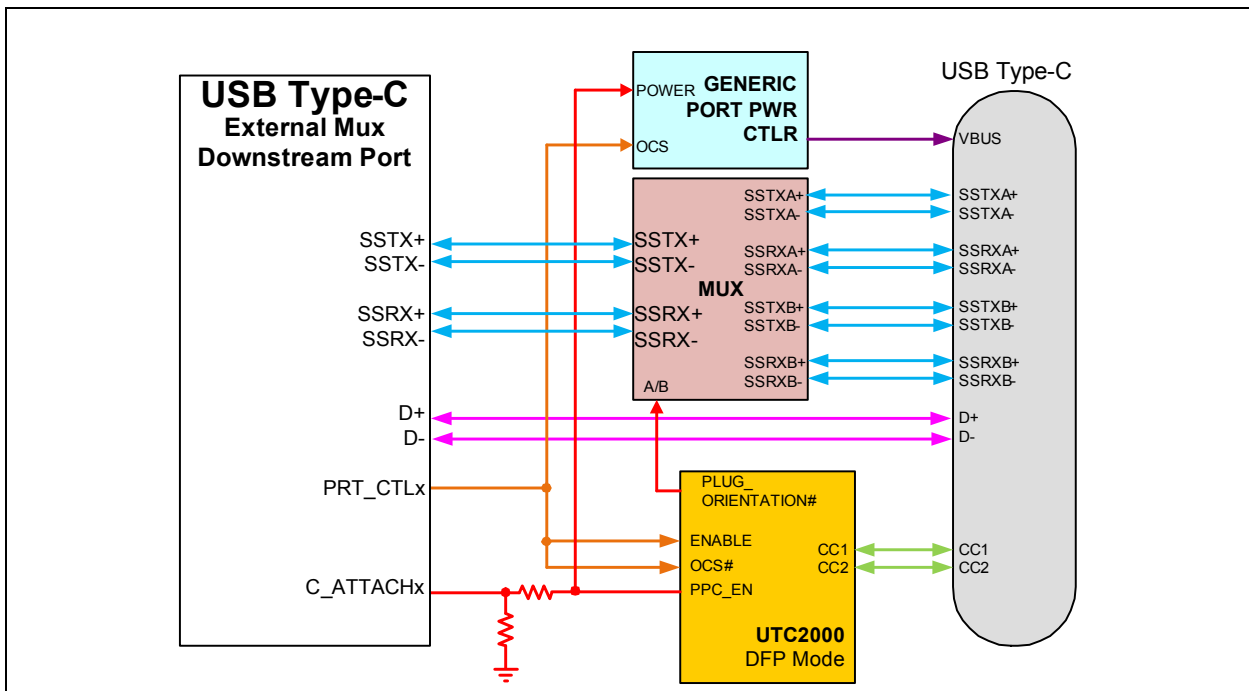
USB Type-C
External Mux
Downstream Port

SSTX+
SSTX-
SSRX+
SSRX-
D+
D-
PRT_CTLx
C_ATTACHx

POWER
OCS
GENERIC
PORT PWR
CTLR

SSTXA+
SSTXA-
SSRXA+
SSRXA-
SSTX+
SSTX-
MUX
SSRX+
SSRX-
SSTXB+
SSTXB-
SSRXB+
SSRXB-
A/B

PLUG_
ORIENTATION#
ENABLE
OCS#
PPC_EN
CC1
CC2
UTC2000
DFP Mode

USB Type-C
VBUS
SSTXA+
SSTXA-
SSRXA+
SSRXA-
SSTXB+
SSTXB-
SSRXB+
SSRXB-
D+
D-
CC1
CC2